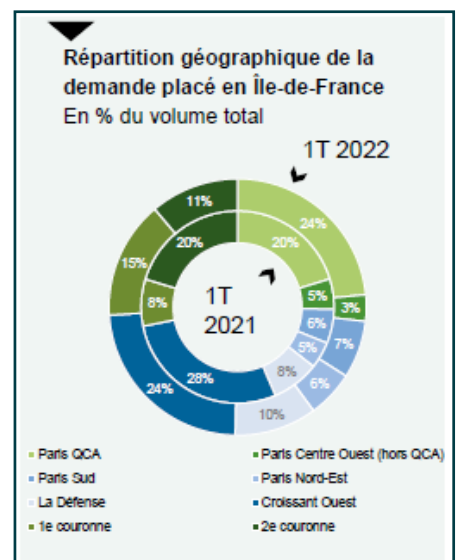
Répartition géographique de la demande placé en Île-de-France
En % du volume total

1T 2022

11%
24%
15%
3%
7%
6%
10%
24%

20%
20%
5%
8%
6%
5%
8%
28%

1T
2021

Paris QCA
Paris Centre Ouest (hors QCA)
Paris Sud
Paris Nord-Est
La Défense
Croissant Ouest
1e couronne
2e couronne